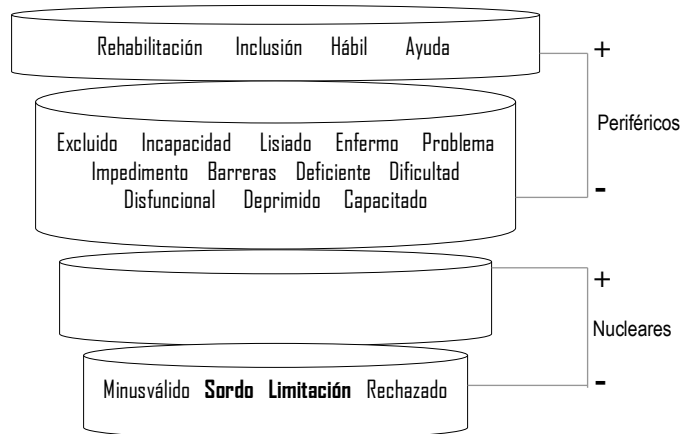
Rehabilitación Inclusión Hábil Ayuda

+

Periféricos

Excluido Incapacidad Lisiado Enfermo Problema Impedimento Barreras Deficiente Dificultad Disfuncional Deprimido Capacitado

-

+

Nucleares

Minusválido **Sordo** **Limitación** Rechazado

-